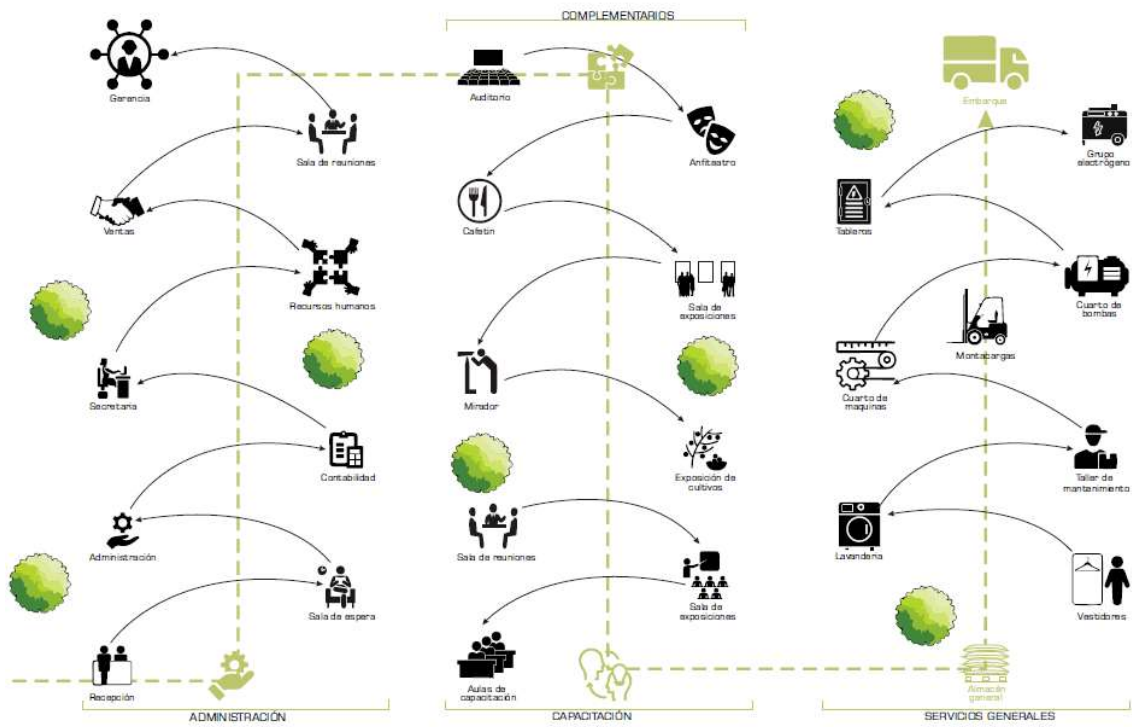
COMPLEMENTARIOS

Gerencia

Sala de reuniones

Ventas

Recursos humanos

Secretaria

Contabilidad

Administración

Sala de espera

Recepción

ADMINISTRACIÓN

Auditorio

Anfiteatro

Cafetin

Sala de exposiciones

Mirador

Exposición de cultivos

Sala de reuniones

Sala de exposiciones

Aulas de capacitación

CAPACITACIÓN

Embarque

Grupo electrógeno

Tableros

Cuarto de bombas

Montacargas

Cuarto de maquinas

Taller de mantenimiento

Lavandería

Vestidores

Almacén general

SERVICIOS GENERALES